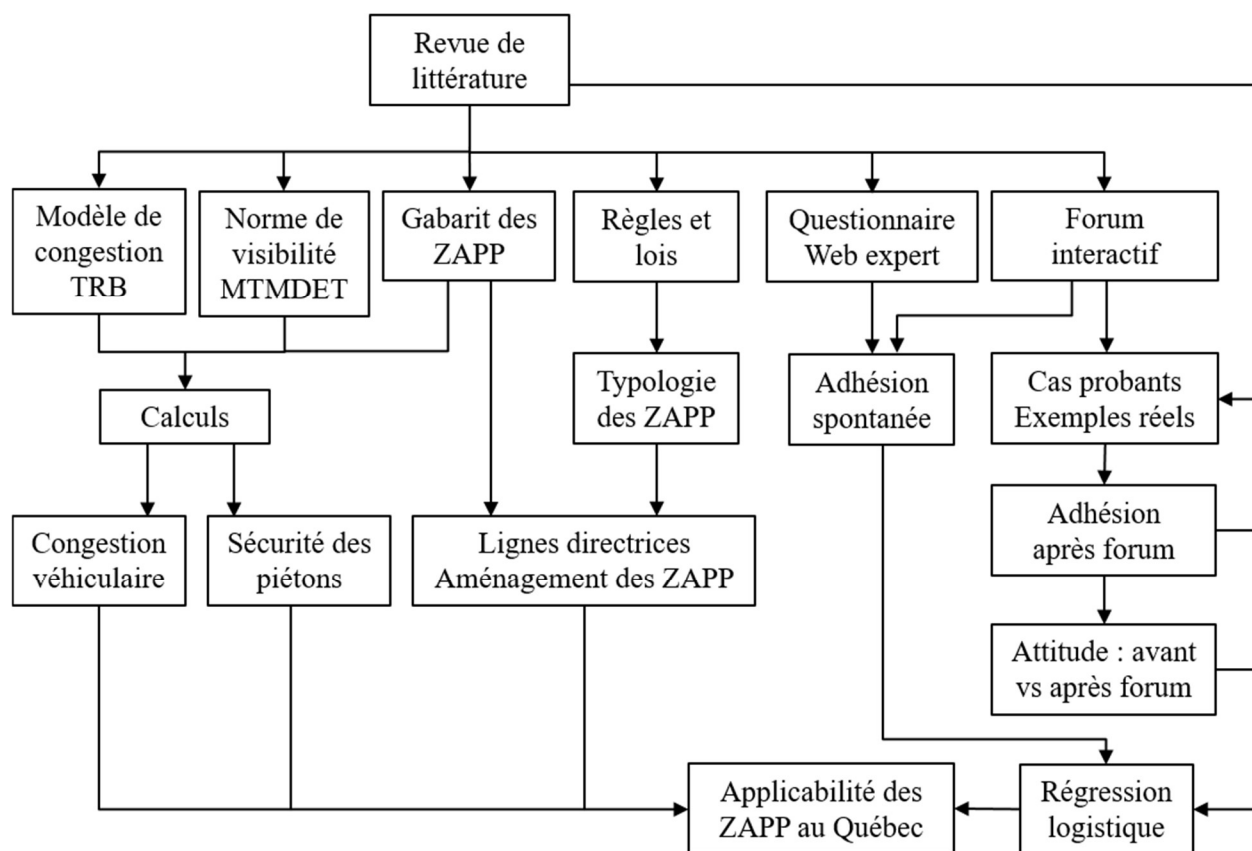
Revue de littérature

Modèle de congestion TRB

Norme de visibilité MTMDET

Gabarit des ZAPP

Règles et lois

Questionnaire Web expert

Forum interactif

Calculs

Typologie des ZAPP

Adhésion spontanée

Cas probants Exemples réels

Adhésion après forum

Congestion véhiculaire

Sécurité des piétons

Lignes directrices Aménagement des ZAPP

Attitude : avant vs après forum

Applicabilité des ZAPP au Québec

Régression logistique